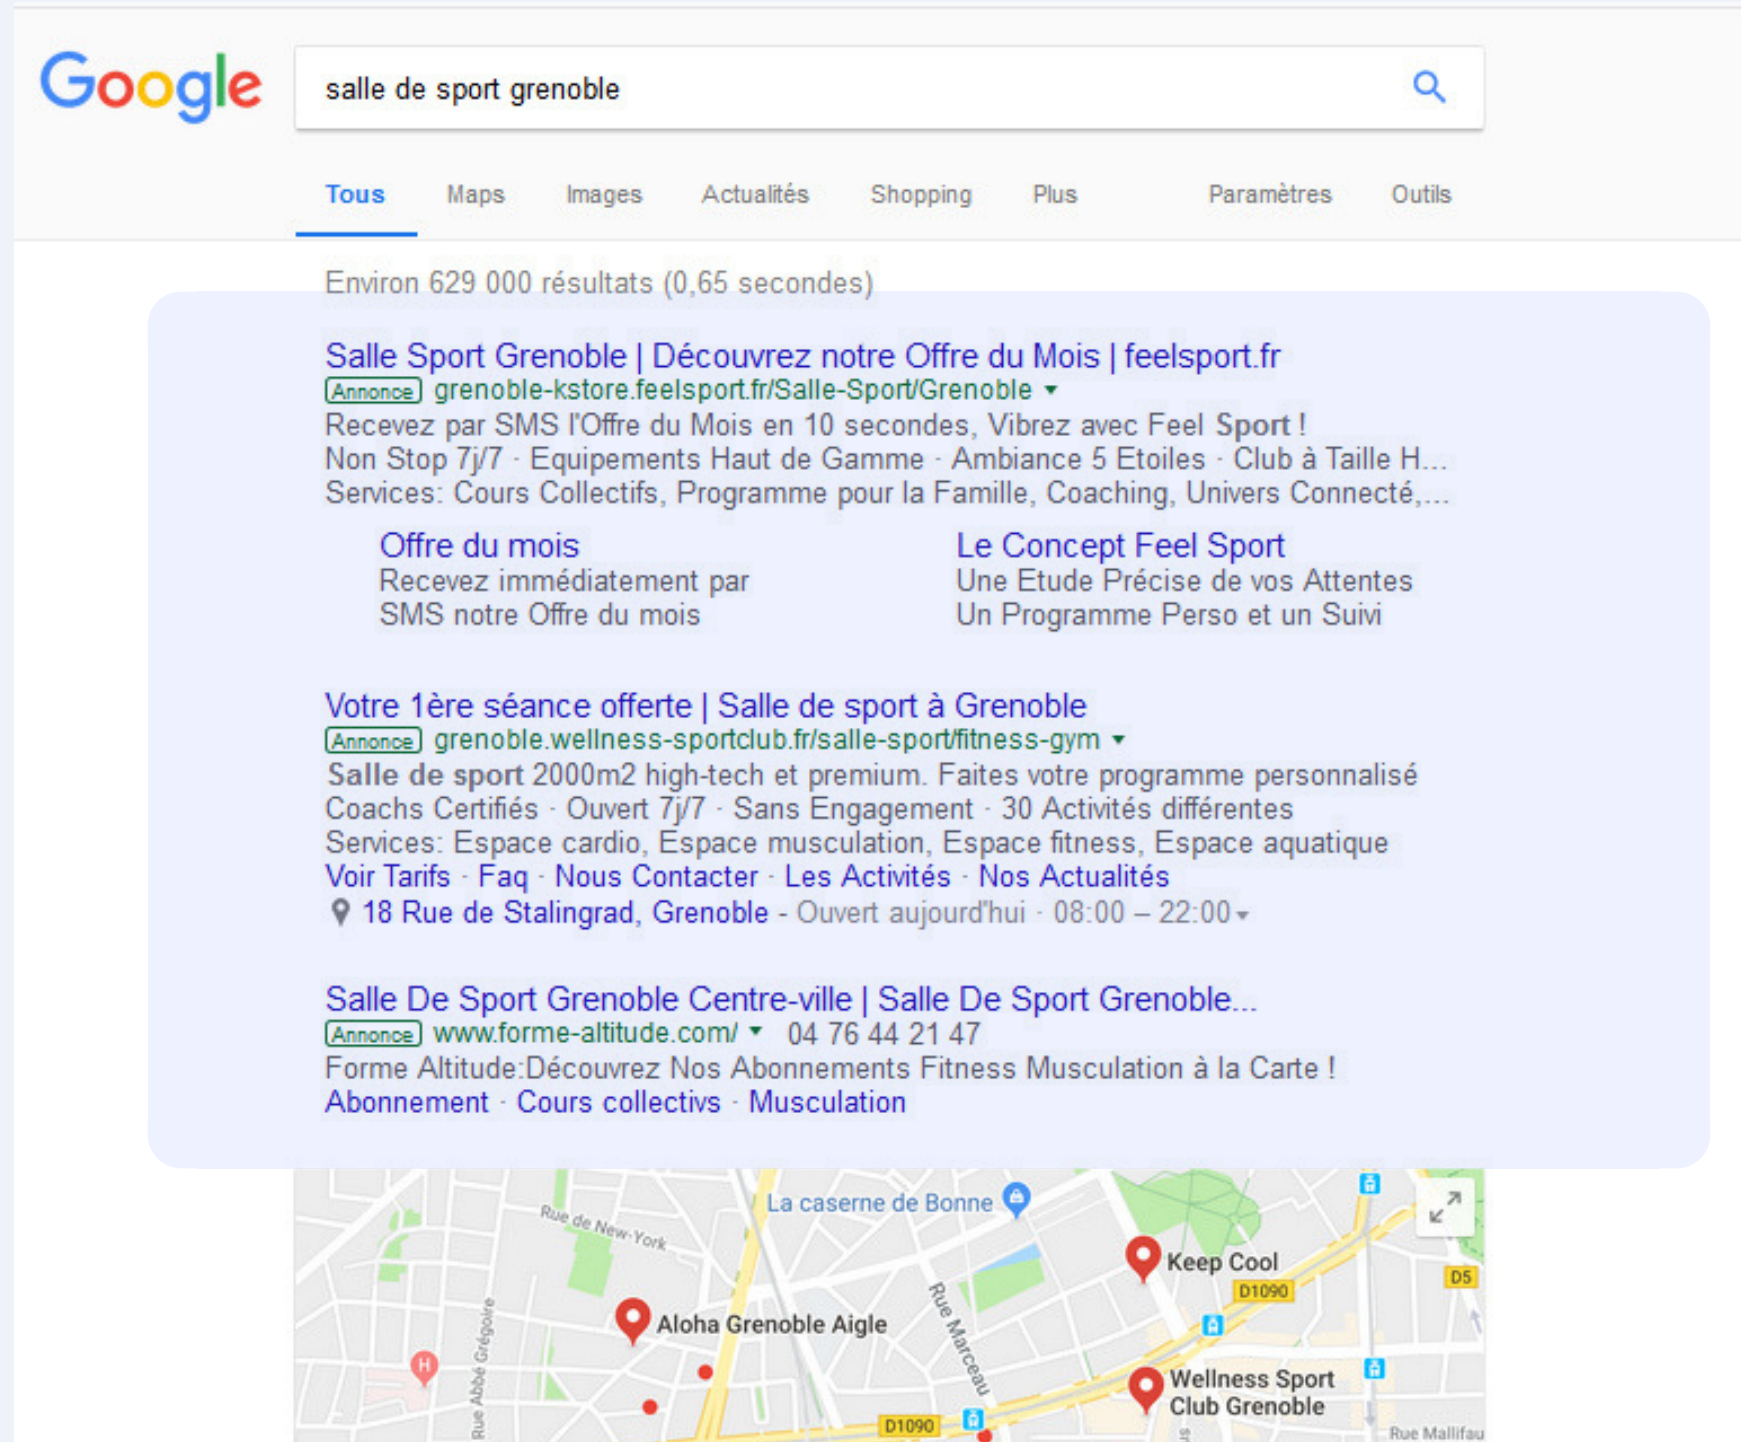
Google

salle de sport grenoble

Tous Maps Images Actualités Shopping Plus Paramètres Outils

Environ 629 000 résultats (0,65 secondes)

Salle Sport Grenoble | Découvrez notre Offre du Mois | feelsport.fr
Annonce grenoble-kstore.feelsport.fr/Salle-Sport/Grenoble
Recevez par SMS l'Offre du Mois en 10 secondes, Vibrez avec Feel Sport !
Non Stop 7j/7 · Equipements Haut de Gamme · Ambiance 5 Etoiles · Club à Taille H...
Services: Cours Collectifs, Programme pour la Famille, Coaching, Univers Connecté,...

Offre du mois
Recevez immédiatement par SMS notre Offre du mois

Le Concept Feel Sport
Une Etude Précise de vos Attentes
Un Programme Perso et un Suivi

Votre 1ère séance offerte | Salle de sport à Grenoble
Annonce grenoble.wellness-sportclub.fr/salle-sport/fitness-gym
Salle de sport 2000m2 high-tech et premium. Faites votre programme personnalisé
Coachs Certifiés · Ouvert 7j/7 · Sans Engagement · 30 Activités différentes
Services: Espace cardio, Espace musculation, Espace fitness, Espace aquatique
Voir Tarifs · Faq · Nous Contacter · Les Activités · Nos Actualités
18 Rue de Stalingrad, Grenoble - Ouvert aujourd'hui · 08:00 – 22:00

Salle De Sport Grenoble Centre-ville | Salle De Sport Grenoble...
Annonce www.forme-altitude.com/ 04 76 44 21 47
Forme Altitude:Découvrez Nos Abonnements Fitness Musculation à la Carte !
Abonnement · Cours collectivs · Musculation

La caserne de Bonne
Rue de New-York
Keep Cool
D1090
D5
Aloha Grenoble Aigle
Rue Marceau
Rue Abbé Grégoire
Wellness Sport Club Grenoble
D1090
Rue Mallifau